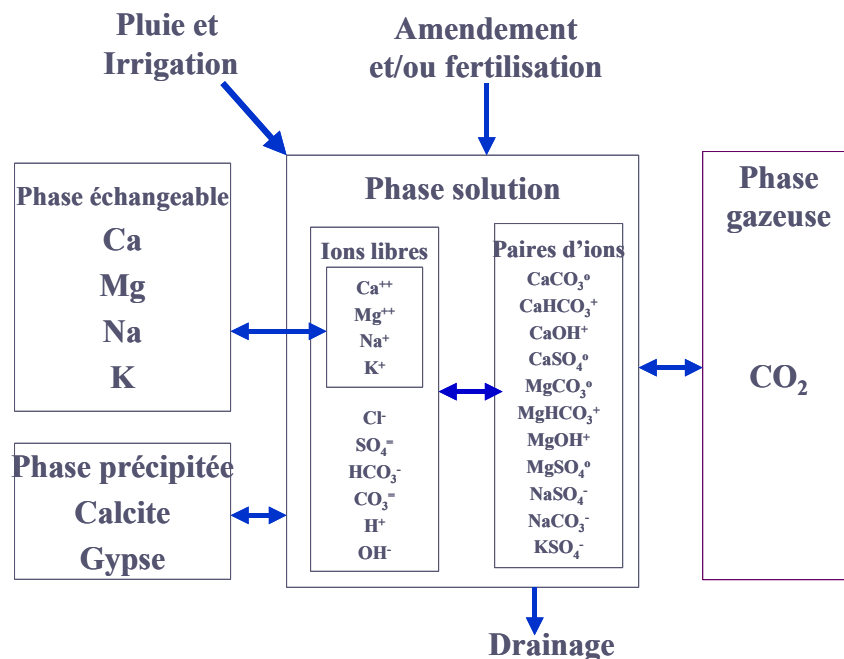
Pluie et Irrigation

Amendement et/ou fertilisation

Phase échangeable
Ca
Mg
Na
K

Phase solution

Ions libres
$Ca^{++}$
$Mg^{++}$
$Na^{+}$
$K^{+}$

$Cl^{-}$
$SO_4^{=}$
$HCO_3^{-}$
$CO_3^{=}$
$H^{+}$
$OH^{-}$

Paires d'ions
$CaCO_3^{o}$
$CaHCO_3^{+}$
$CaOH^{+}$
$CaSO_4^{o}$
$MgCO_3^{o}$
$MgHCO_3^{+}$
$MgOH^{+}$
$MgSO_4^{o}$
$NaSO_4^{-}$
$NaCO_3^{-}$
$KSO_4^{-}$

Phase gazeuse
$CO_2$

Phase précipitée
Calcite
Gypse

Drainage